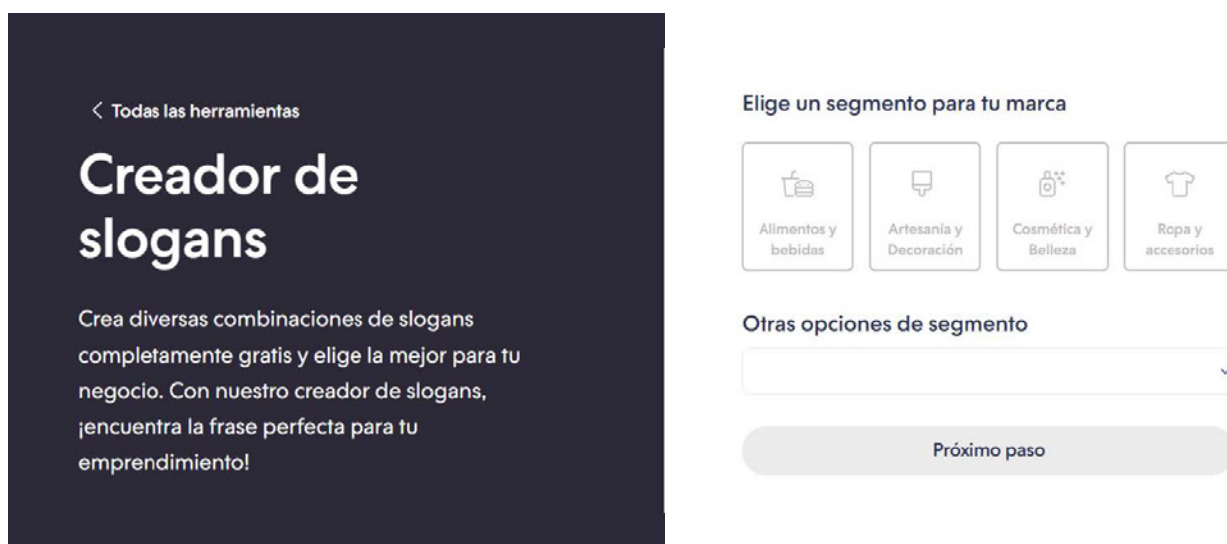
< Todas las herramientas

Creador de slogans

Crea diversas combinaciones de slogans completamente gratis y elige la mejor para tu negocio. Con nuestro creador de slogans, ¡encuentra la frase perfecta para tu emprendimiento!

Elige un segmento para tu marca

Alimentos y bebidas

Artesanía y Decoración

Cosmética y Belleza

Ropa y accesorios

Otras opciones de segmento

Próximo paso